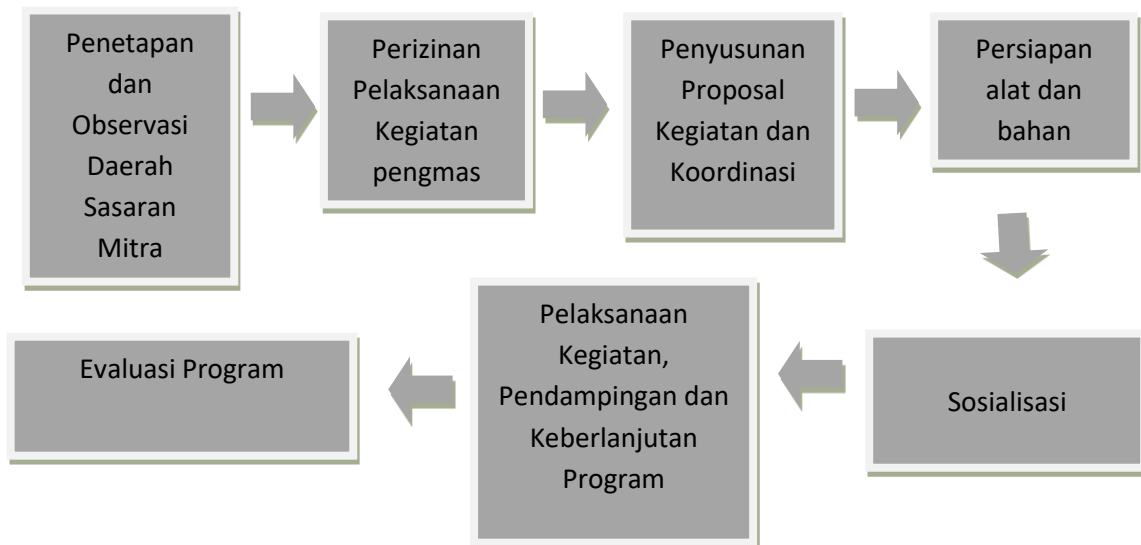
Penetapan dan Observasi Daerah Sasaran Mitra

Perizinan Pelaksanaan Kegiatan pengmas

Penyusunan Proposal Kegiatan dan Koordinasi

Persiapan alat dan bahan

Sosialisasi

Pelaksanaan Kegiatan, Pendampingan dan Keberlanjutan Program

Evaluasi Program